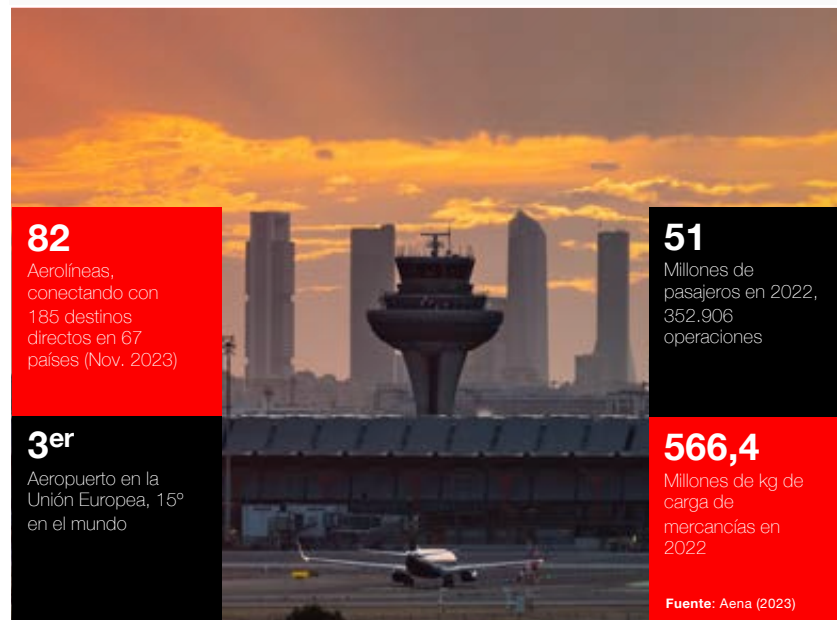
82
Aerolíneas, conectando con 185 destinos directos en 67 países (Nov. 2023)

3$^{er}$
Aeropuerto en la Unión Europea, 15º en el mundo

51
Millones de pasajeros en 2022, 352.906 operaciones

566,4
Millones de kg de carga de mercancías en 2022

Fuente: Aena (2023)